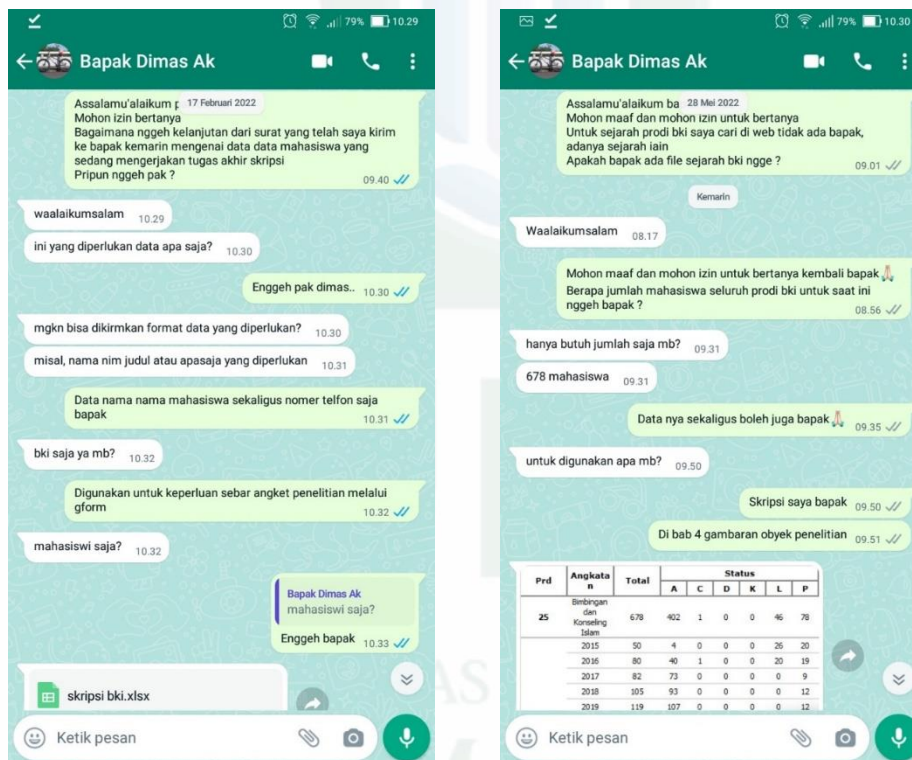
79% 10.29

Bapak Dimas Ak

Assalamu'alaikum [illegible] 17 Februari 2022
Mohon izin bertanya
Bagaimana nggeh kelanjutan dari surat yang telah saya kirim ke bapak kemarin mengenai data data mahasiswa yang sedang mengerjakan tugas akhir skripsi
Pripun nggeh pak ? 09.40

waalaikumsalam 10.29

ini yang diperlukan data apa saja? 10.30

Enggeh pak dimas.. 10.30

mgkn bisa dikirimkan format data yang diperlukan? 10.30

misal, nama nim judul atau apasaja yang diperlukan 10.31

Data nama nama mahasiswa sekaligus nomer telfon saja bapak 10.31

bki saja ya mb? 10.32

Digunakan untuk keperluan sebar angket penelitian melalui gform 10.32

mahasiswi saja? 10.32

Bapak Dimas Ak
mahasiswi saja?
Enggeh bapak 10.33

skripsi bki.xlsx

Ketik pesan

79% 10.30

Bapak Dimas Ak

Assalamu'alaikum ba 28 Mei 2022
Mohon maaf dan mohon izin untuk bertanya
Untuk sejarah prodi bki saya cari di web tidak ada bapak, adanya sejarah iain
Apakah bapak ada file sejarah bki ngge ? 09.01

Kemarin

Waalaikumsalam 08.17

Mohon maaf dan mohon izin untuk bertanya kembali bapak
Berapa jumlah mahasiswa seluruh prodi bki untuk saat ini nggeh bapak ? 08.56

hanya butuh jumlah saja mb? 09.31

678 mahasiswa 09.31

Data nya sekaligus boleh juga bapak 09.35

untuk digunakan apa mb? 09.50

Skripsi saya bapak 09.50

Di bab 4 gambaran obyek penelitian 09.51

| Prd | Angkatan | Total | A | C | D | K | L | P |
|---|---|---|---|---|---|---|---|---|
| | | | Status | | | | | |
| 25 | Bimbingan dan Konseling Islam | 678 | 402 | 1 | 0 | 0 | 46 | 78 |
| | 2015 | 50 | 4 | 0 | 0 | 0 | 26 | 20 |
| | 2016 | 80 | 40 | 1 | 0 | 0 | 20 | 19 |
| | 2017 | 82 | 73 | 0 | 0 | 0 | 0 | 9 |
| | 2018 | 105 | 93 | 0 | 0 | 0 | 0 | 12 |
| | 2019 | 119 | 107 | 0 | 0 | 0 | 0 | 12 |

Ketik pesan